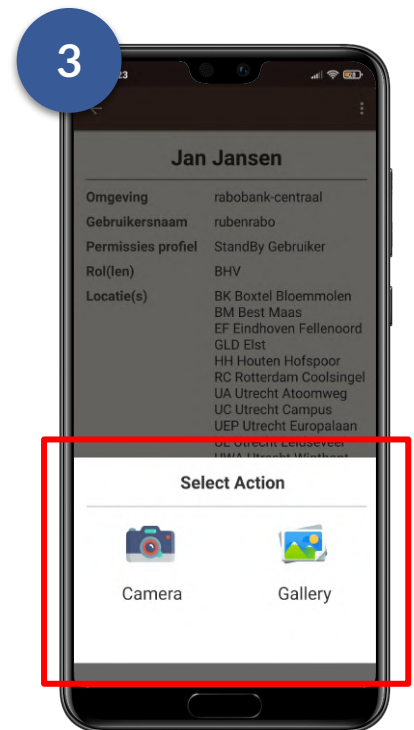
3

23

Jan Jansen

Omgeving rabobank-centraal
Gebruikersnaam rubenrabo
Permissies profiel StandBy Gebruiker
Rol(len) BHV
Locatie(s) BK Boxtel Bloemmolen
BM Best Maas
EF Eindhoven Fellenoord
GLD Elst
HH Houten Hofspoor
RC Rotterdam Coolsingel
UA Utrecht Atoomweg
UC Utrecht Campus
UEP Utrecht Europalaan
UL Utrecht Leidseveer
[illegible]

Select Action

Camera

Gallery